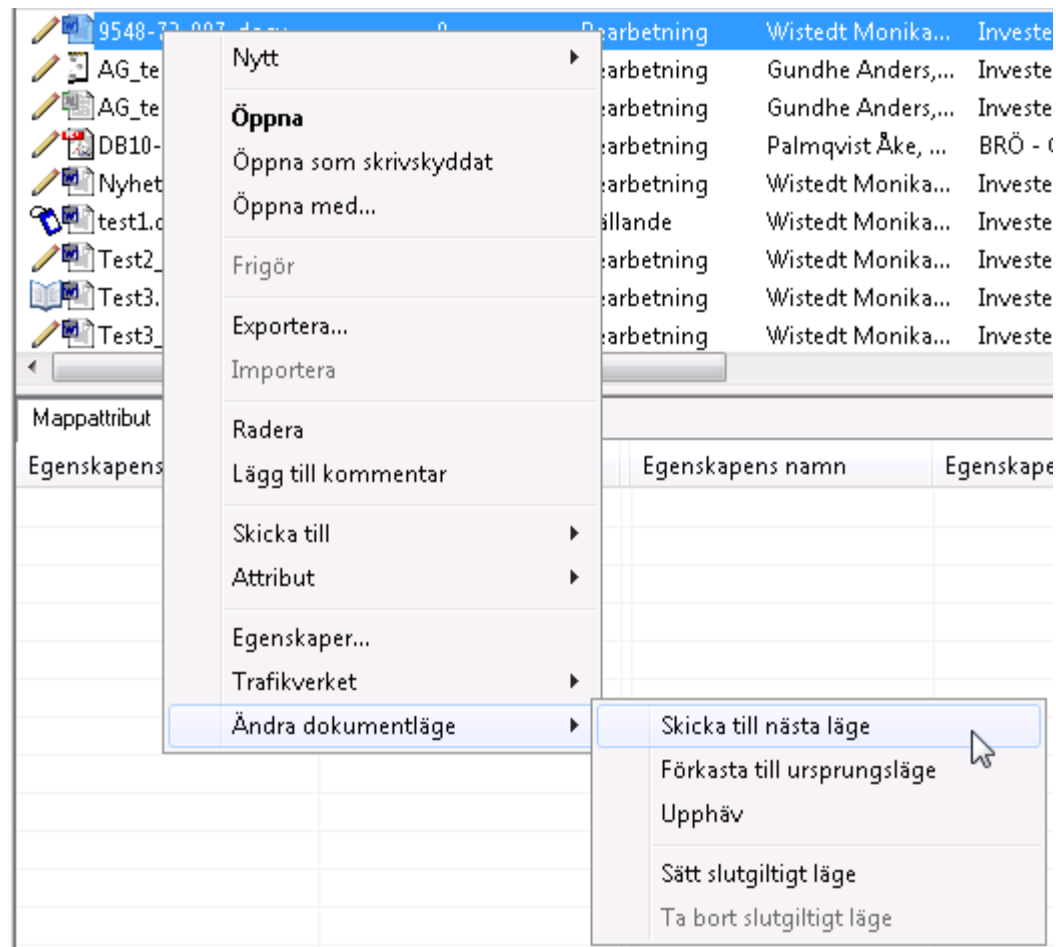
| | | | | |
|---|---|---|---|---|
| 9548-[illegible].docx | 0 | Bearbetning | Wistedt Monika... | Investe |
| AG_te | | arbetning | Gundhe Anders,... | Investe |
| AG_te | | arbetning | Gundhe Anders,... | Investe |
| DB10- | | arbetning | Palmqvist Åke, ... | BRÖ - ( |
| Nyhet | | arbetning | Wistedt Monika... | Investe |
| test1.c | | ällande | Wistedt Monika... | Investe |
| Test2_ | | arbetning | Wistedt Monika... | Investe |
| Test3. | | arbetning | Wistedt Monika... | Investe |
| Test3_ | | arbetning | Wistedt Monika... | Investe |

Mappattribut

Egenskapens

Egenskapens namn

Egenskape

Nytt
Öppna
Öppna som skrivskyddat
Öppna med...
Frigör
Exportera...
Importera
Radera
Lägg till kommentar
Skicka till
Attribut
Egenskaper...
Trafikverket
Ändra dokumentläge

Skicka till nästa läge
Förkasta till ursprungsläge
Upphäv
Sätt slutgiltigt läge
Ta bort slutgiltigt läge